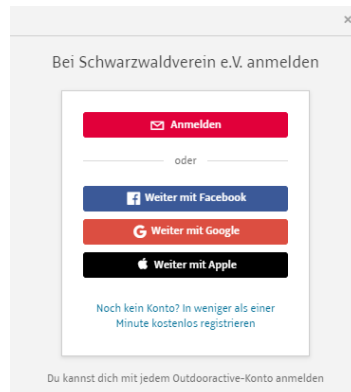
×

Bei Schwarzwaldverein e.V. anmelden

Anmelden

oder

Weiter mit Facebook

Weiter mit Google

Weiter mit Apple

Noch kein Konto? In weniger als einer Minute kostenlos registrieren

Du kannst dich mit jedem Outdooractive-Konto anmelden